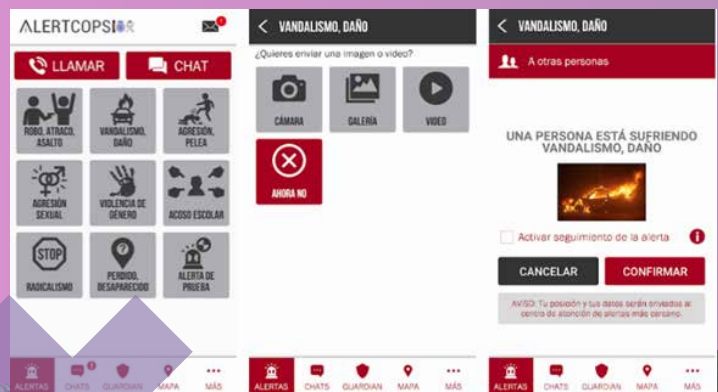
ALERTCOPS

LLAMAR

CHAT

ROBO, ATRACO, ASALTO

VANDALISMO, DAÑO

AGRESIÓN, PELEA

AGRESIÓN SEXUAL

VIOLENCIA DE GÉNERO

ACOSO ESCOLAR

STOP

RADICALISMO

PERDIDO, DESAPARECIDO

ALERTA DE PRUEBA

ALERTAS CHATS GUARDIAN MAPA MÁS

VANDALISMO, DAÑO

¿Quieres enviar una imagen o vídeo?

CÁMARA

GALERÍA

VIDEO

AHORA NO

ALERTAS CHATS GUARDIAN MAPA MÁS

VANDALISMO, DAÑO

A otras personas

UNA PERSONA ESTÁ SUFRIENDO VANDALISMO, DAÑO

Activar seguimiento de la alerta

CANCELAR

CONFIRMAR

AVISO: Tu posición y tus datos serán enviados al centro de atención de alertas más cercano.

ALERTAS CHATS GUARDIAN MAPA MÁS